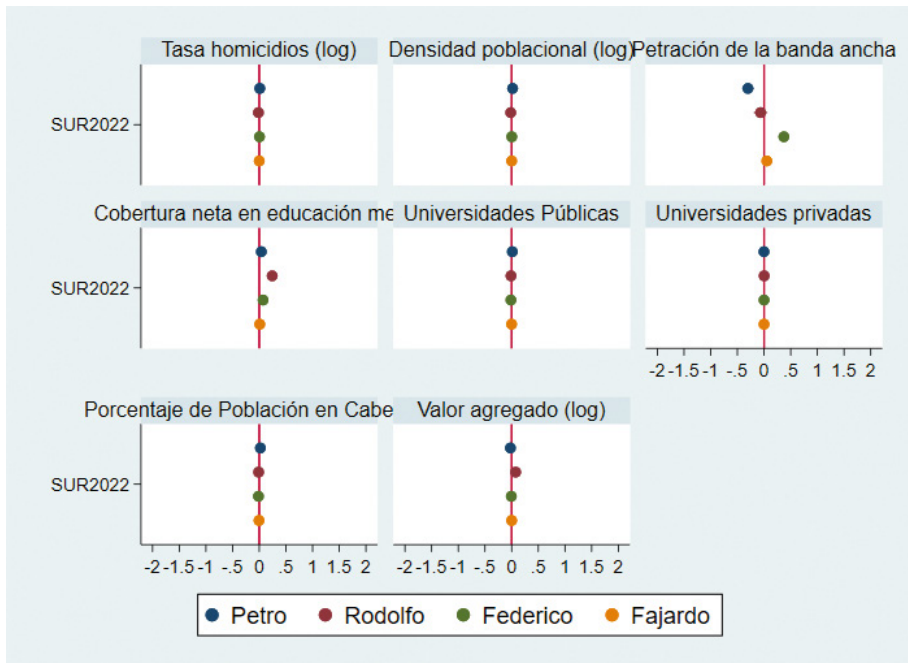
Tasa homicidios (log)

Densidad poblacional (log)

Petración de la banda ancha

SUR2022

Cobertura neta en educación me

Universidades Públicas

Universidades privadas

SUR2022

-2 -1.5 -1 -.5 0 .5 1 1.5 2

Porcentaje de Población en Cabe

Valor agregado (log)

SUR2022

-2 -1.5 -1 -.5 0 .5 1 1.5 2

-2 -1.5 -1 -.5 0 .5 1 1.5 2

Petro Rodolfo Federico Fajardo